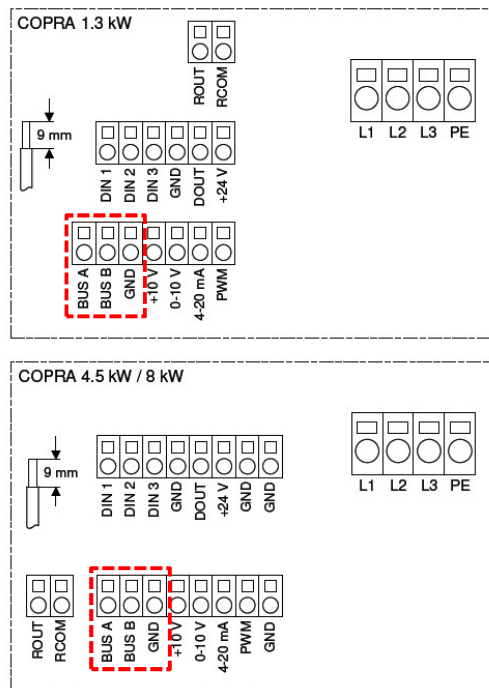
COPRA 1.3 kW

ROUT RCOM

L1 L2 L3 PE

9 mm

DIN 1 DIN 2 DIN 3 GND DOUT +24 V

BUS A BUS B GND +10 V 0-10 V 4-20 mA PWM

COPRA 4.5 kW / 8 kW

9 mm

DIN 1 DIN 2 DIN 3 GND DOUT +24 V GND GND

L1 L2 L3 PE

ROUT RCOM

BUS A BUS B GND +10 V 0-10 V 4-20 mA PWM GND